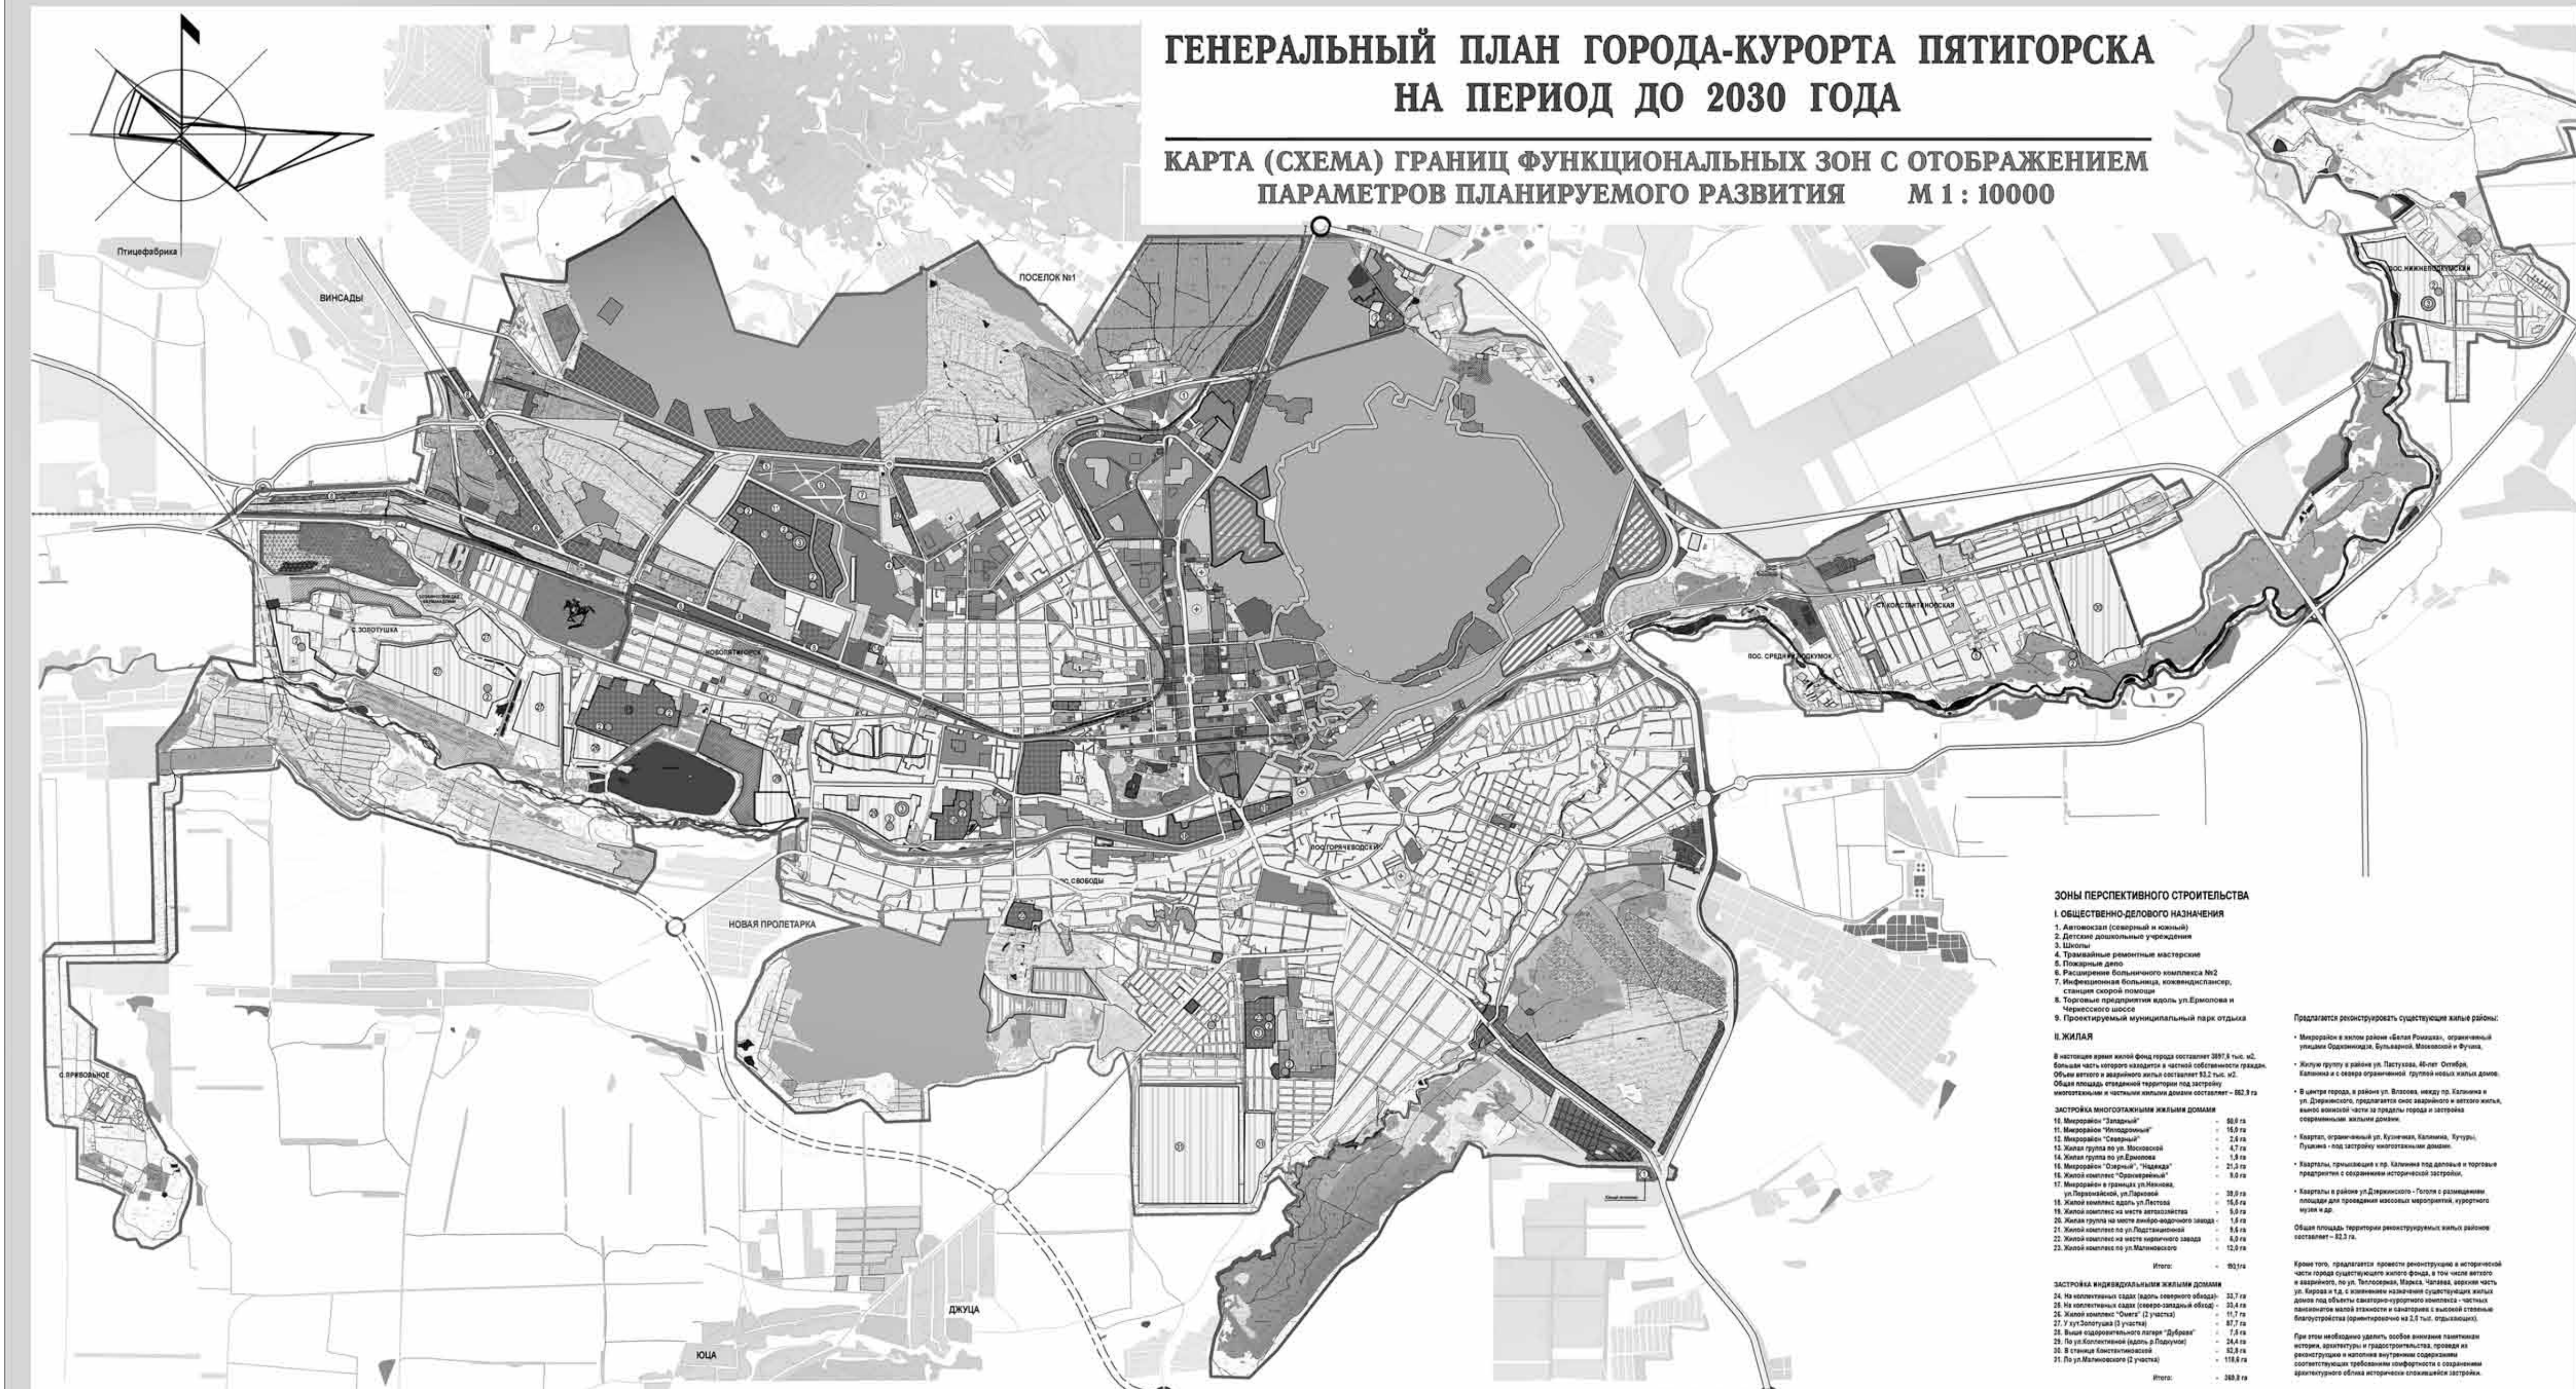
ГЕНЕРАЛЬНЫЙ ПЛАН ГОРОДА-КУРОРТА ПЯТИГОРСКА НА ПЕРИОД ДО 2030 ГОДА

КАРТА (СХЕМА) ГРАНИЦ ФУНКЦИОНАЛЬНЫХ ЗОН С ОТОБРАЖЕНИЕМ ПАРАМЕТРОВ ПЛАНИРУЕМОГО РАЗВИТИЯ М 1 : 10000

Птицефабрика
ВИНСАДЫ
ПОСЕЛОК №1
ПОС. НИЖНЕПОДКУМСКИЙ
СТ. КОНСТАНТИНОВСКАЯ
ПОС. СРЕДНЕПОДКУМОК
С. ЗОЛОТУШКА
НОВОПЯТИГОРСК
ГОРЯЧЕВОДСКИЙ
П. СВОБОДЫ
НОВАЯ ПРОЛЕТАРКА
С. ПРИВОЛЬНОЕ
ДЖУЦА
ЮЦА

ЗОНЫ ПЕРСПЕКТИВНОГО СТРОИТЕЛЬСТВА

I. ОБЩЕСТВЕННО-ДЕЛОВОГО НАЗНАЧЕНИЯ
1. Автовокзал (северный и южный)
2. Детские дошкольные учреждения
3. Школы
4. Трамвайные ремонтные мастерские
5. Пожарные депо
6. Расширение больничного комплекса №2
7. Инфекционная больница, кожвендиспансер, станция скорой помощи
8. Торговые предприятия вдоль ул.Ермолова и Черкесского шоссе
9. Проектируемый муниципальный парк отдыха

II. ЖИЛАЯ
В настоящее время жилой фонд города составляет 3697,6 тыс. м2, большая часть которого находится в частной собственности граждан. Объем ветхого и аварийного жилья составляет 93,2 тыс. м2. Общая площадь отведенной территории под застройку многоэтажными и частными жилыми домами составляет – 862,9 га

ЗАСТРОЙКА МНОГОЭТАЖНЫМИ ЖИЛЫМИ ДОМАМИ
10. Микрорайон "Западный" - 50,9 га
11. Микрорайон "Ипподромный" - 16,9 га
12. Микрорайон "Северный" - 2,6 га
13. Жилая группа по ул. Московской - 4,7 га
14. Жилая группа по ул.Ермолова - 1,9 га
15. Микрорайон "Озерный", "Надежда" - 21,3 га
16. Жилой комплекс "Оранжерейный" - 9,0 га
17. Микрорайон в границах ул.Нежнова, ул.Первомайской, ул.Парковой - 38,9 га
18. Жилой комплекс вдоль ул.Пестова - 16,5 га
19. Жилой комплекс на месте автохозяйства - 5,0 га
20. Жилая группа на месте ликёро-водочного завода - 1,6 га
21. Жилой комплекс по ул.Подстанционной - 9,6 га
22. Жилой комплекс на месте кирпичного завода - 6,0 га
23. Жилой комплекс по ул.Малиновского - 12,0 га
Итого: - 193,1 га

ЗАСТРОЙКА ИНДИВИДУАЛЬНЫМИ ЖИЛЫМИ ДОМАМИ
24. На коллективных садах (вдоль северного обхода) - 33,7 га
25. На коллективных садах (северо-западный обход) - 33,4 га
26. Жилой комплекс "Омега" (2 участка) - 11,7 га
27. У хут.Золотушка (3 участка) - 87,7 га
28. Выше оздоровительного лагеря "Дубрава" - 7,6 га
29. По ул.Коллективной (вдоль р.Подкумок) - 24,4 га
30. В станице Константиновской - 52,8 га
31. По ул.Малиновского (2 участка) - 118,6 га
Итого: - 369,9 га

Предлагается реконструировать существующие жилые районы:
• Микрорайон в жилом районе «Белая Ромашка», ограниченный улицами Орджоникидзе, Бульварной, Московской и Фучика.
• Жилую группу в районе ул. Пастухова, 40-лет Октября, Калинина и с вывода ограниченной группой новых жилых домов.
• В центре города, в районе ул. Власова, между пр. Калинина и ул. Дзержинского, предлагается снос аварийного и ветхого жилья, вынос военной части за пределы города и застройка современными жилыми домами.
• Квартал, ограниченный ул. Кузнечная, Калинина, Хучуры, Пушкина - под застройку многоэтажными домами.
• Кварталы, прилегающие к пр. Калинина под деловые и торговые предприятия с сохранением исторической застройки.
• Кварталы в районе ул.Дзержинского - Гоголя с размещением площадки для проведения массовых мероприятий, курортного музея и др.
Общая площадь территории реконструируемых жилых районов составляет – 82,3 га.

Кроме того, предлагается провести реконструкцию в исторической части города существующего жилого фонда, в том числе ветхого и аварийного, по ул. Теплосерная, Маркса, Чапаева, верхняя часть ул. Кирова и т.д. с изменением назначения существующих жилых домов под объекты санаторно-курортного комплекса - частных пансионатов малой этажности и санаториев с высокой степенью благоустройства (ориентировочно на 2,5 тыс. отдыхающих).

При этом необходимо уделить особое внимание памятникам истории, архитектуры и градостроительства, проведя их реконструкцию и наполнив внутренним содержанием соответствующим требованиям комфортности с сохранением архитектурного облика исторически сложившейся застройки.